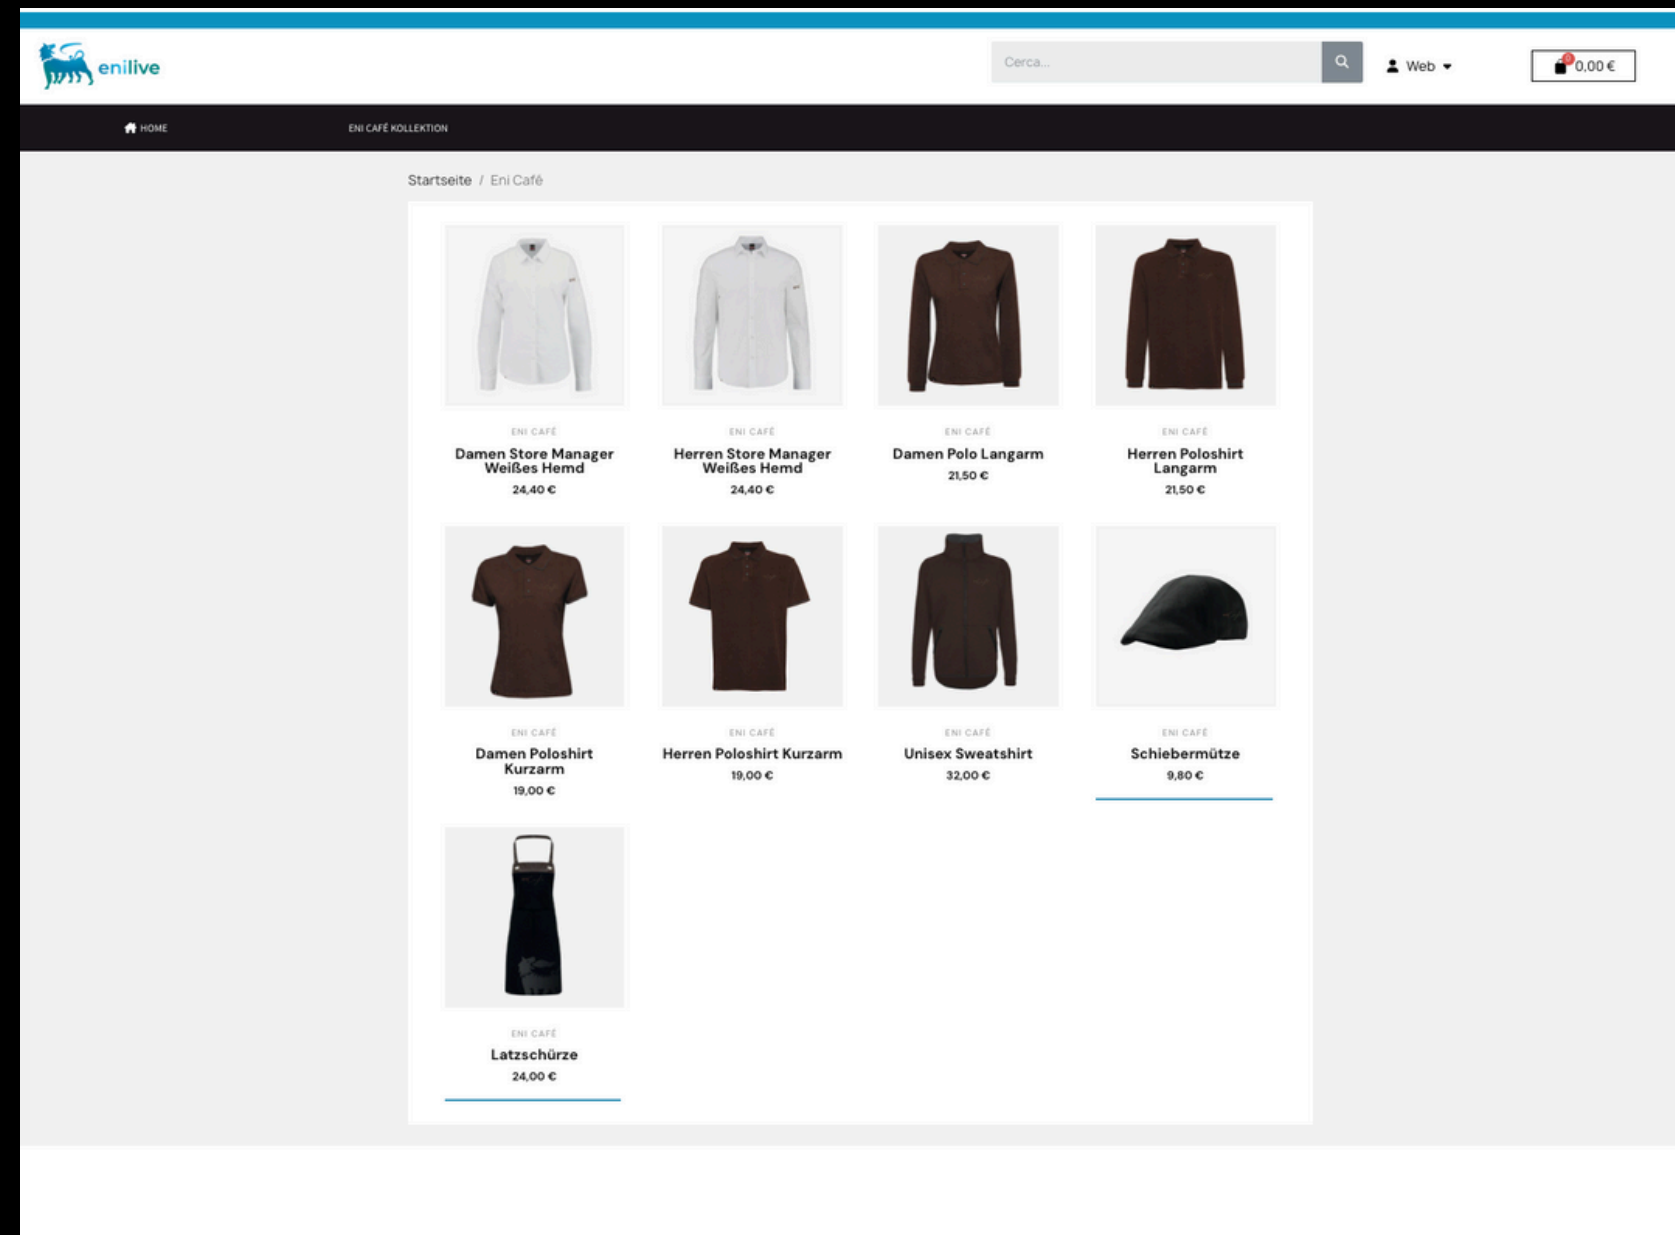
enilive

Cerca...

Web

0,00 €

HOME

ENI CAFÉ KOLLEKTION

Startseite / Eni Café

ENI CAFÉ
Damen Store Manager Weißes Hemd
24,40 €

ENI CAFÉ
Herren Store Manager Weißes Hemd
24,40 €

ENI CAFÉ
Damen Polo Langarm
21,50 €

ENI CAFÉ
Herren Poloshirt Langarm
21,50 €

ENI CAFÉ
Damen Poloshirt Kurzarm
19,00 €

ENI CAFÉ
Herren Poloshirt Kurzarm
19,00 €

ENI CAFÉ
Unisex Sweatshirt
32,00 €

ENI CAFÉ
Schiebermütze
9,80 €

ENI CAFÉ
Latzschürze
24,00 €